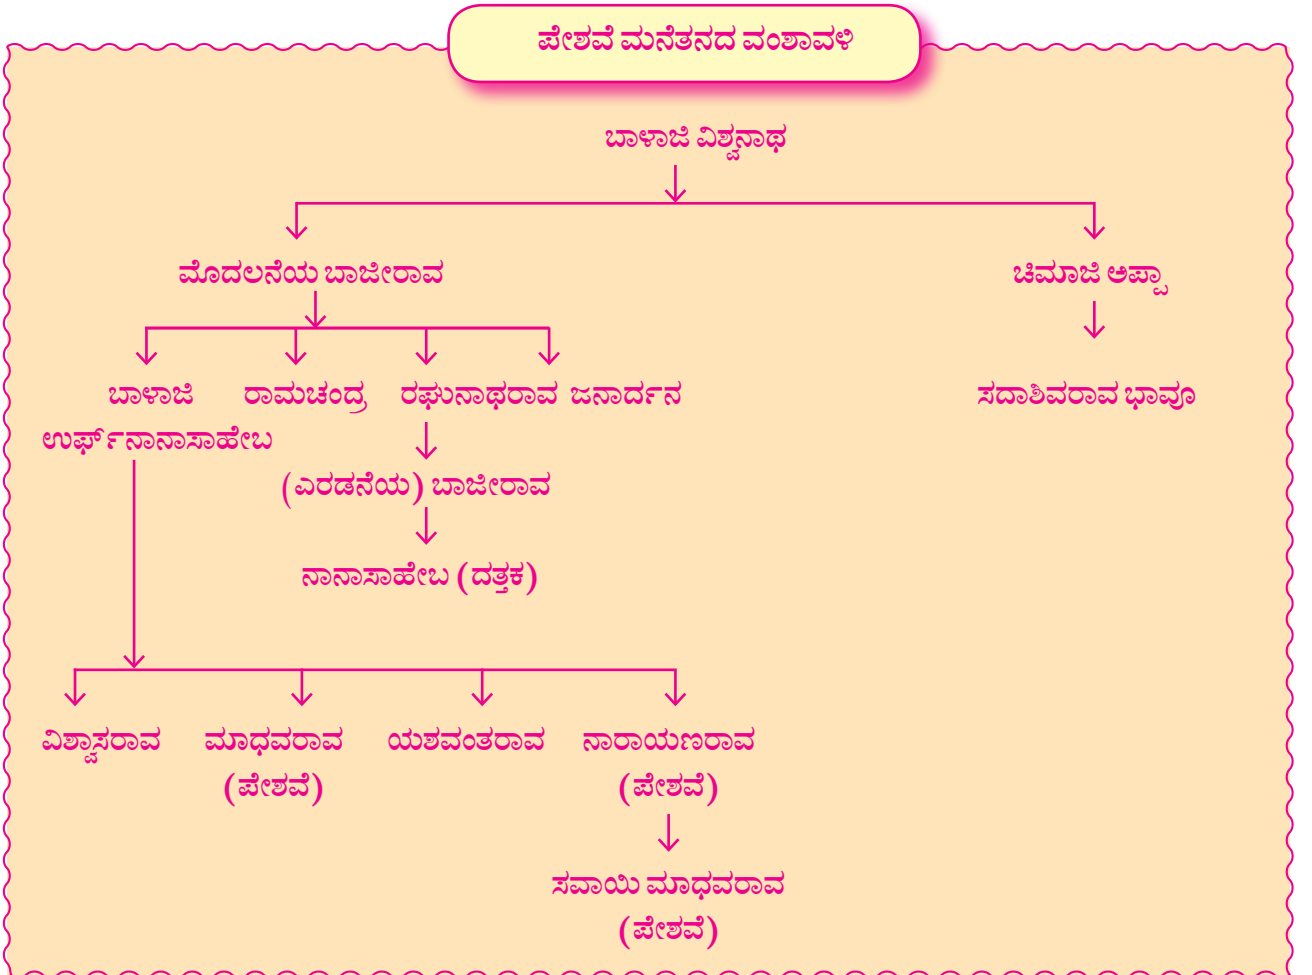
ಪೇಶವೆ ಮನೆತನದ ವಂಶಾವಳಿ

ಬಾಳಾಜಿ ವಿಶ್ವನಾಥ

ಮೊದಲನೆಯ ಬಾಜೀರಾವ

ಚಿಮಾಜಿ ಅಪ್ಪಾ

ಸದಾಶಿವರಾವ ಭಾವೂ

ಬಾಳಾಜಿ ಉರ್ಫ್ ನಾನಾಸಾಹೇಬ

ರಾಮಚಂದ್ರ

ರಘುನಾಥರಾವ

ಜನಾರ್ದನ

(ಎರಡನೆಯ) ಬಾಜೀರಾವ

ನಾನಾಸಾಹೇಬ (ದತ್ತಕ)

ವಿಶ್ವಾಸರಾವ

ಮಾಧವರಾವ (ಪೇಶವೆ)

ಯಶವಂತರಾವ

ನಾರಾಯಣರಾವ (ಪೇಶವೆ)

ಸವಾಯಿ ಮಾಧವರಾವ (ಪೇಶವೆ)